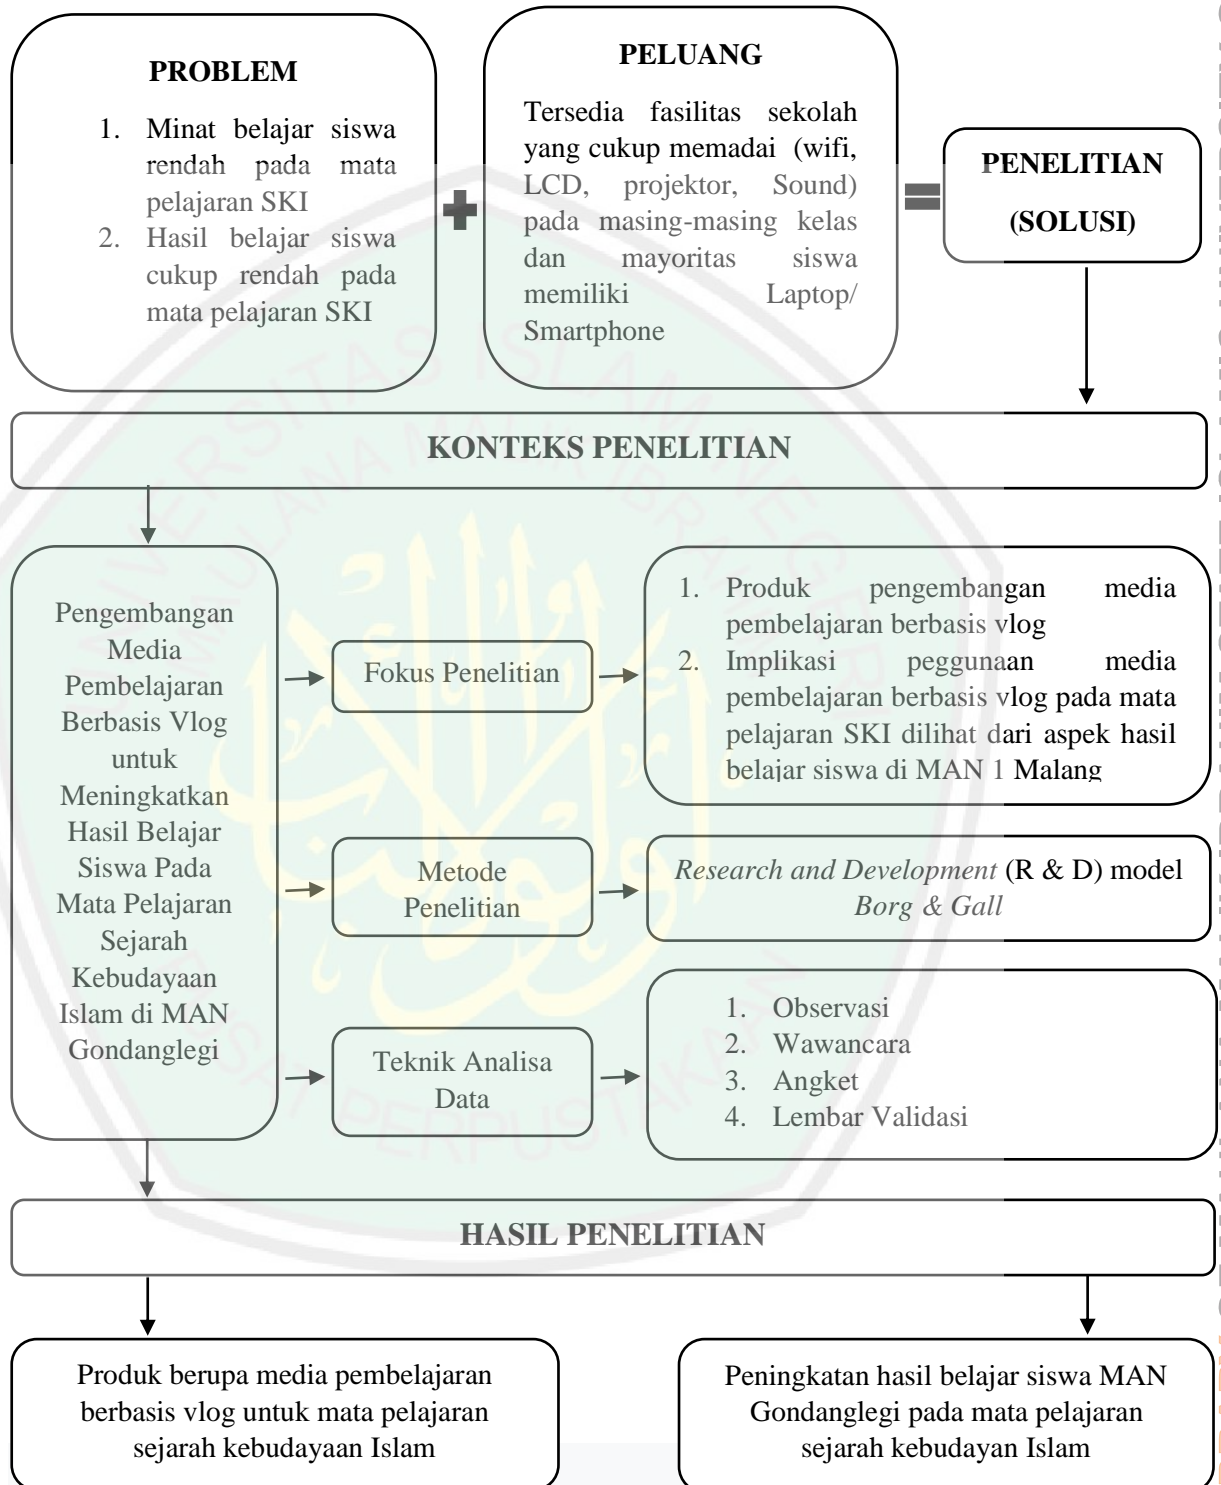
PROBLEM

1. Minat belajar siswa rendah pada mata pelajaran SKI
2. Hasil belajar siswa cukup rendah pada mata pelajaran SKI

PELUANG

Tersedia fasilitas sekolah yang cukup memadai (wifi, LCD, projektor, Sound) pada masing-masing kelas dan mayoritas siswa memiliki Laptop/ Smartphone

PENELITIAN (SOLUSI)

KONTEKS PENELITIAN

Pengembangan Media Pembelajaran Berbasis Vlog untuk Meningkatkan Hasil Belajar Siswa Pada Mata Pelajaran Sejarah Kebudayaan Islam di MAN Gondanglegi

Fokus Penelitian

1. Produk pengembangan media pembelajaran berbasis vlog
2. Implikasi peggunaan media pembelajaran berbasis vlog pada mata pelajaran SKI dilihat dari aspek hasil belajar siswa di MAN 1 Malang

Metode Penelitian

*Research and Development* (R & D) model *Borg & Gall*

Teknik Analisa Data

1. Observasi
2. Wawancara
3. Angket
4. Lembar Validasi

HASIL PENELITIAN

Produk berupa media pembelajaran berbasis vlog untuk mata pelajaran sejarah kebudayaan Islam

Peningkatan hasil belajar siswa MAN Gondanglegi pada mata pelajaran sejarah kebudayan Islam